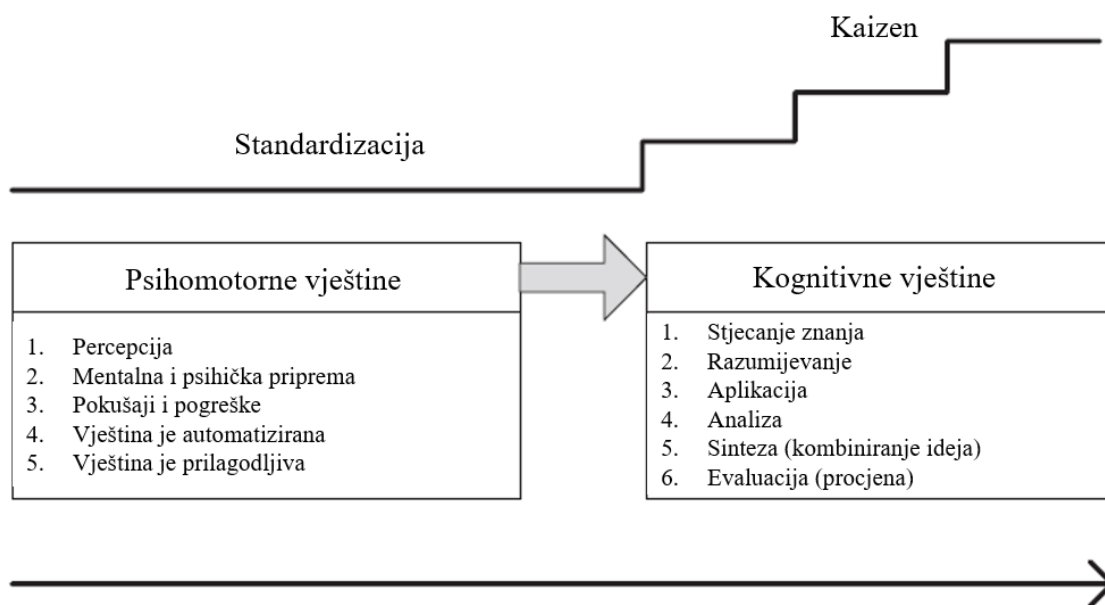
Kaizen

Standardizacija

Psihomotorne vještine

1. Percepcija
2. Mentalna i psihička priprema
3. Pokušaji i pogreške
4. Vještina je automatizirana
5. Vještina je prilagodljiva

Kognitivne vještine

1. Stjecanje znanja
2. Razumijevanje
3. Aplikacija
4. Analiza
5. Sinteza (kombiniranje ideja)
6. Evaluacija (procjena)